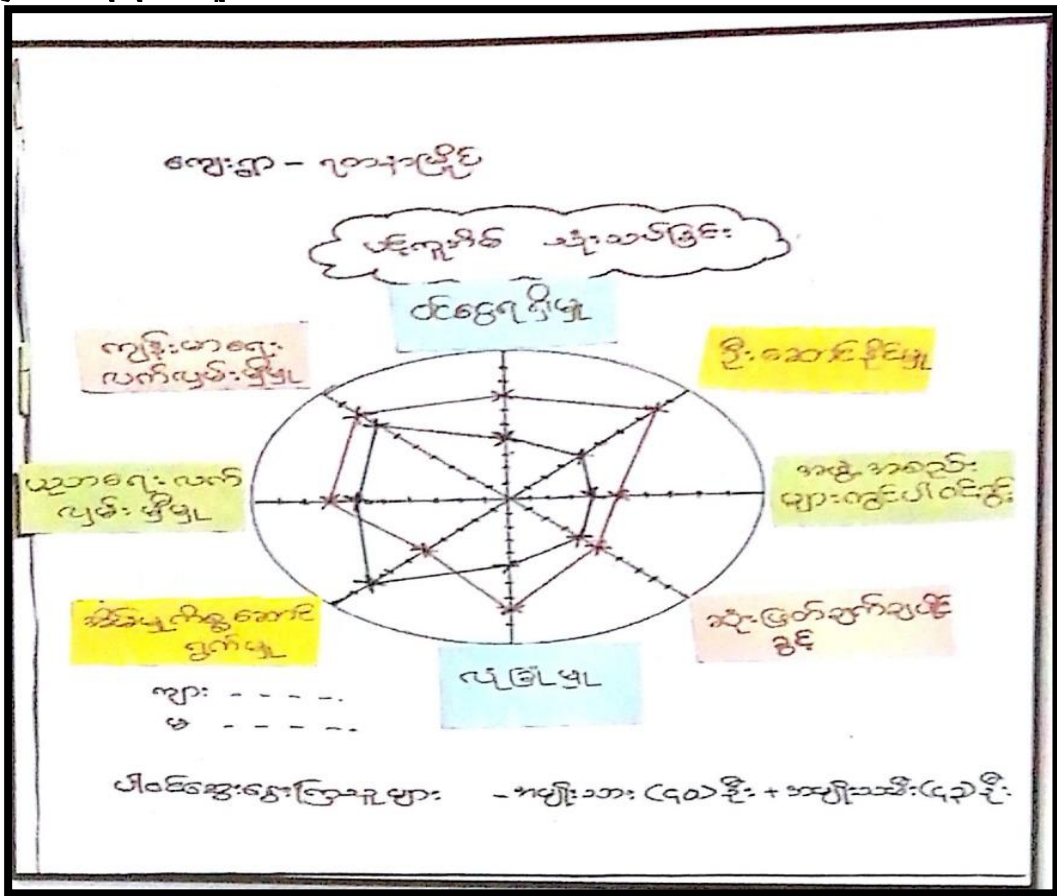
ကျေးရွာ – ဂုဘာမြိုင်

ပဋိပက္ခကို ချိန်ဆသုံးသပ်ခြင်း

ဝင်ငွေရရှိမှု

ဦးဆောင်နိုင်မှု

အရင်းအမြစ်များကျွင်ပါဝင်မှု

ဆုံးဖြတ်ချက်ချပိုင်ခွင့်

လုံခြုံမှု

အသိပညာနှင့်ကျွမ်းကျင်မှု

ပညာရေးလက်လှမ်းမီမှု

ကျန်းမာရေးလက်လှမ်းမီမှု

ကျား – – – –
မ – – – –

ပါဝင်ဆွေးနွေးကြသူများ – အမျိုးသား (၄၀) ဦး + အမျိုးသမီး (၄၃) ဦး